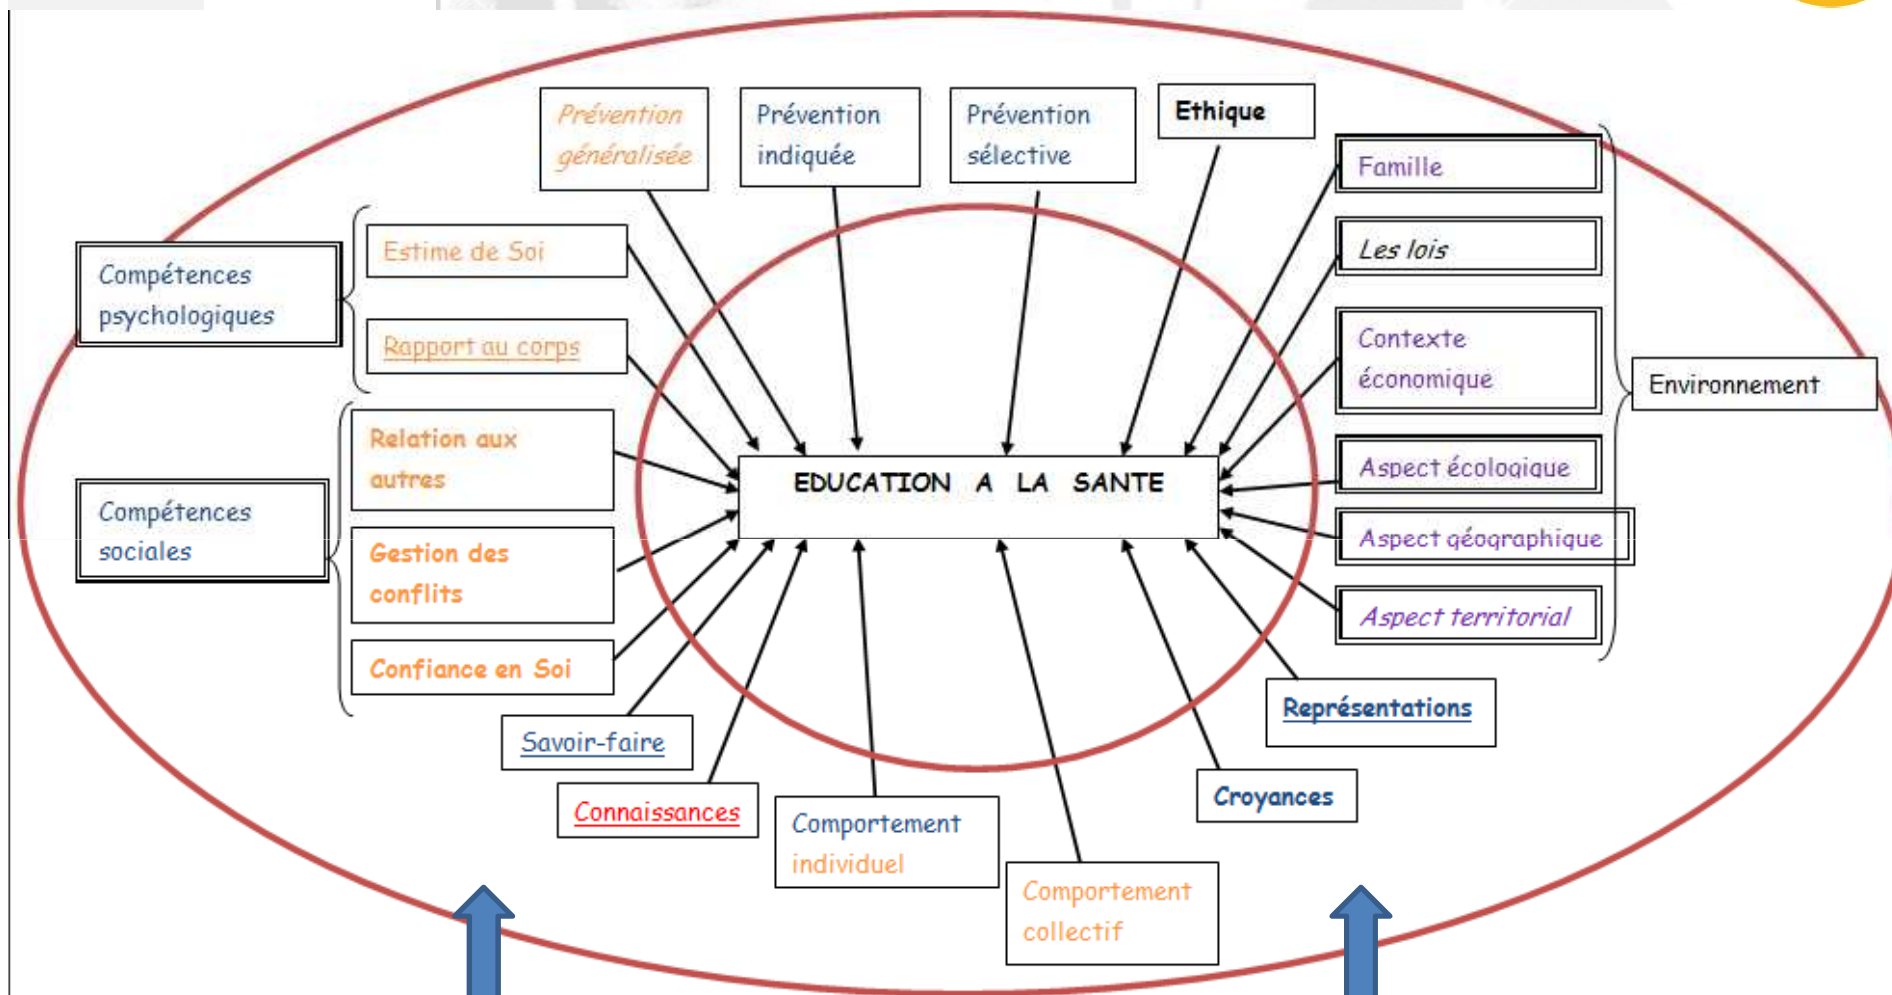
Prévention généralisée

Prévention indiquée

Prévention sélective

Ethique

Famille

Les lois

Contexte économique

Aspect écologique

Aspect géographique

Aspect territorial

Environnement

Compétences psychologiques

Estime de Soi

Rapport au corps

Compétences sociales

Relation aux autres

Gestion des conflits

Confiance en Soi

EDUCATION A LA SANTE

Savoir-faire

Connaissances

Comportement individuel

Comportement collectif

Croyances

Représentations